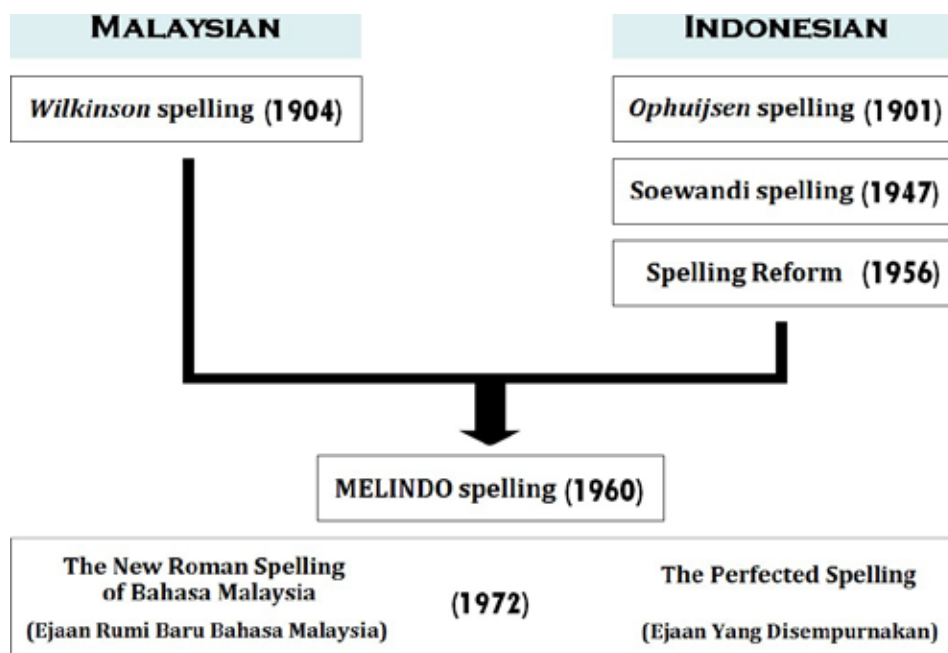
MALAYSIAN

INDONESIAN

*Wilkinson* spelling (1904)

*Ophuijsen* spelling (1901)

Soewandi spelling (1947)

Spelling Reform (1956)

MELINDO spelling (1960)

The New Roman Spelling of Bahasa Malaysia

(Ejaan Rumi Baru Bahasa Malaysia)

(1972)

The Perfected Spelling

(Ejaan Yang Disempurnakan)